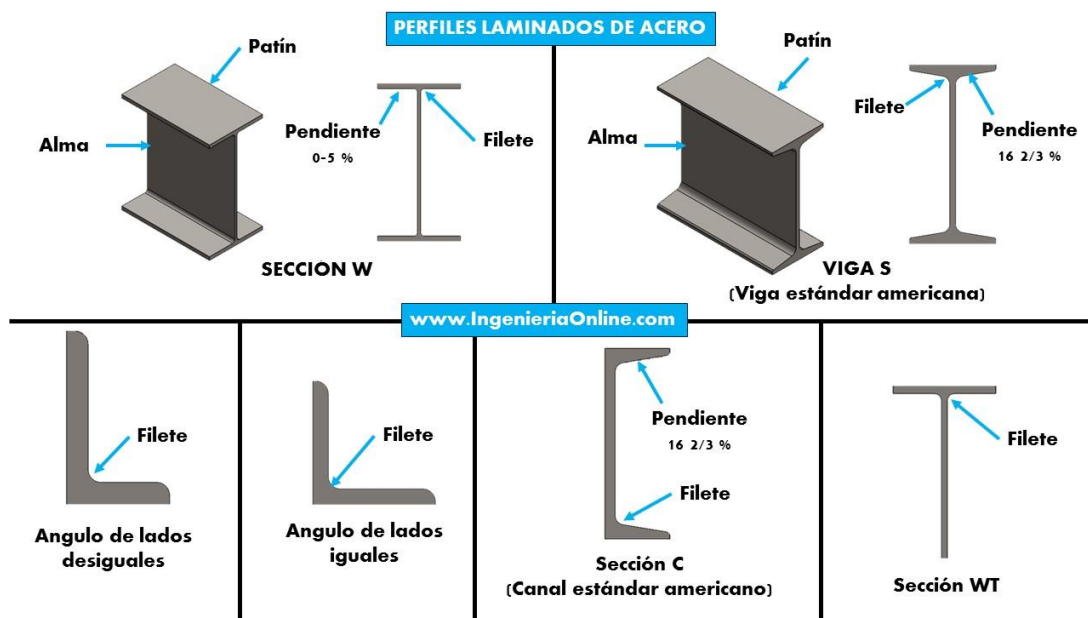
PERFILES LAMINADOS DE ACERO

Patín

Alma

Pendiente
0-5 %

Filete

SECCION W

Patín

Alma

Filete

Pendiente
16 2/3 %

VIGA S
(Viga estándar americana)

www.IngenieriaOnline.com

Filete

Angulo de lados desiguales

Filete

Angulo de lados iguales

Pendiente
16 2/3 %

Filete

Sección C
(Canal estándar americano)

Filete

Sección WT